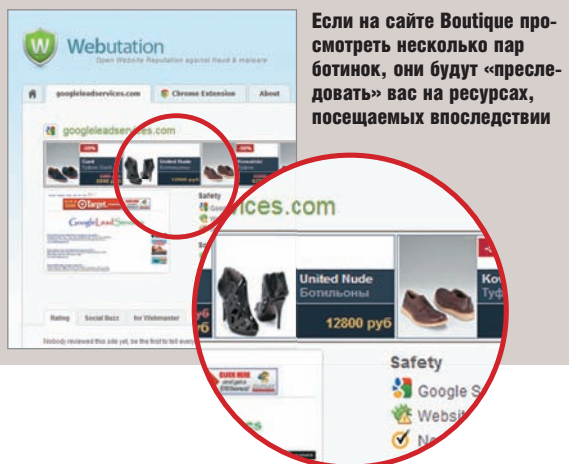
Если на сайте Boutique просмотреть несколько пар ботинок, они будут «преследовать» вас на ресурсах, посещаемых впоследствии

W Webutation
Open Website Reputation against fraud & malware

googleleadservices.com | Chrome Extension | About

googleleadservices.com

-30%
Camb
United Nude
Koverdeks
-30%

Safety

Rating | Social Buzz | for Webmaster

Nobody reviewed this site yet, be the first to tell every

ices.com

United Nude
Ботильоны
12800 руб
Ков
Туф

Safety
Google S
Websit
N